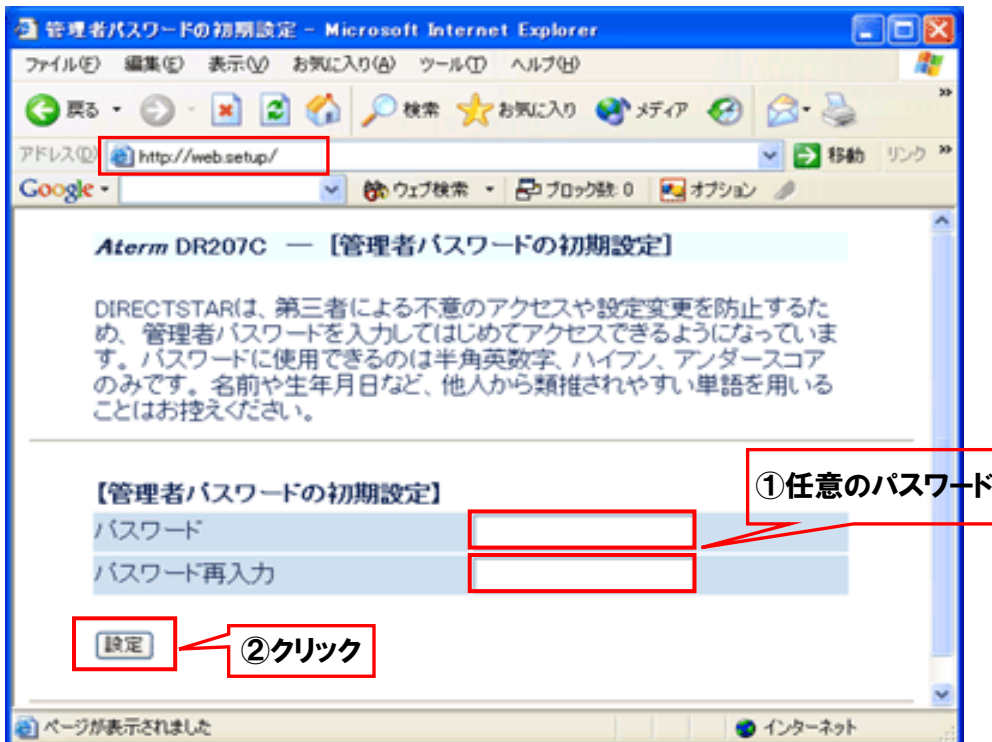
管理者パスワードの初期設定 - Microsoft Internet Explorer

ファイル(F) 編集(E) 表示(V) お気に入り(A) ツール(T) ヘルプ(H)

戻る 検索 お気に入り メディア

アドレス(D) http://web.setup/ 移動 リンク

Google ウェブ検索 ブロック数: 0 オプション

Aterm DR207C —【管理者パスワードの初期設定】

DIRECTSTARは、第三者による不意のアクセスや設定変更を防止するため、管理者パスワードを入力してはじめてアクセスできるようになっています。パスワードに使用できるのは半角英数字、ハイフン、アンダースコアのみです。名前や生年月日など、他人から類推されやすい単語を用いることはお控えください。

【管理者パスワードの初期設定】

| パスワード | |
|---|---|
| パスワード再入力 | |

①任意のパスワード

設定

②クリック

ページが表示されました

インターネット